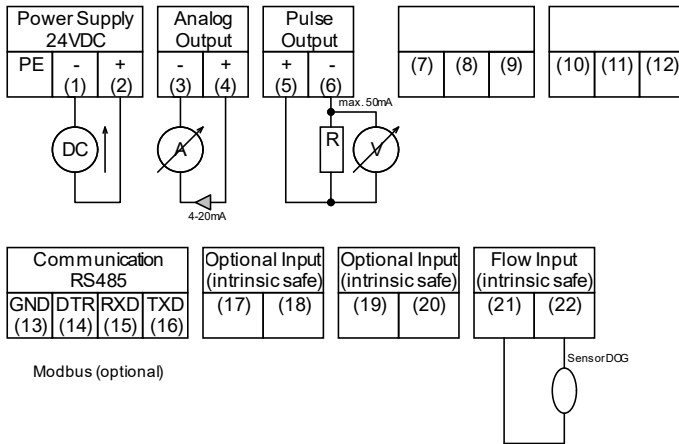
Power Supply 24VDC
PE
-
(1)
+
(2)

Analog Output
-
(3)
+
(4)

Pulse Output
+
(5)
-
(6)

(7) (8) (9)

(10) (11) (12)

max. 50mA

DC

A

R

V

4-20mA

Communication RS485

| GND | DTR | RXD | TXD |
|---|---|---|---|
| (13) | (14) | (15) | (16) |

Optional Input (intrinsic safe)
(17) (18)

Optional Input (intrinsic safe)
(19) (20)

Flow Input (intrinsic safe)
(21) (22)

Modbus (optional)

SensorDOG